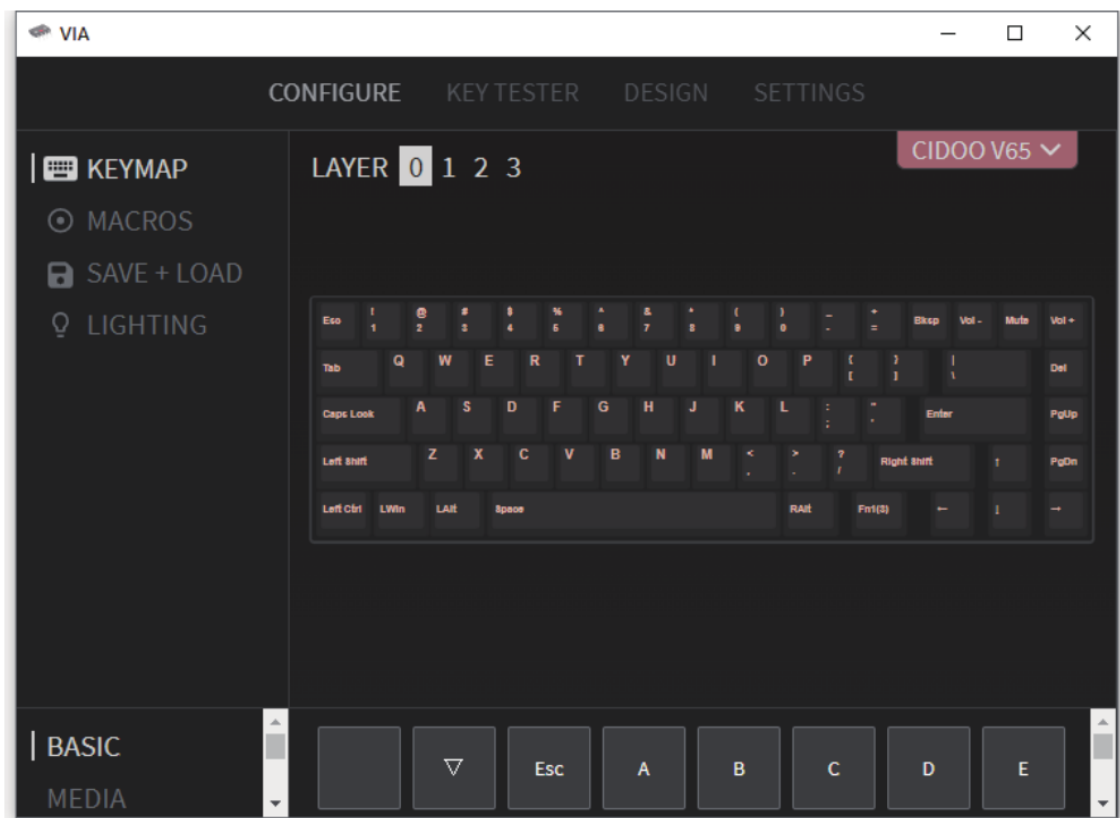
VIA

CONFIGURE KEY TESTER DESIGN SETTINGS

KEYMAP
MACROS
SAVE + LOAD
LIGHTING

LAYER 0 1 2 3

CIDOO V65

Esc ! 1 @ 2 # 3 $ 4 % 5 ^ 6 & 7 * 8 ( 9 ) 0 _ - + = Bksp Vol - Mute Vol +

Tab Q W E R T Y U I O P { [ } ] | \ Del

Caps Lock A S D F G H J K L : ; " ' Enter PgUp

Left Shift Z X C V B N M < , > . ? / Right Shift ↑ PgDn

Left Ctrl LWin LAlt Space RAlt Fn1(3) ← ↓ →

BASIC
MEDIA

▽ Esc A B C D E